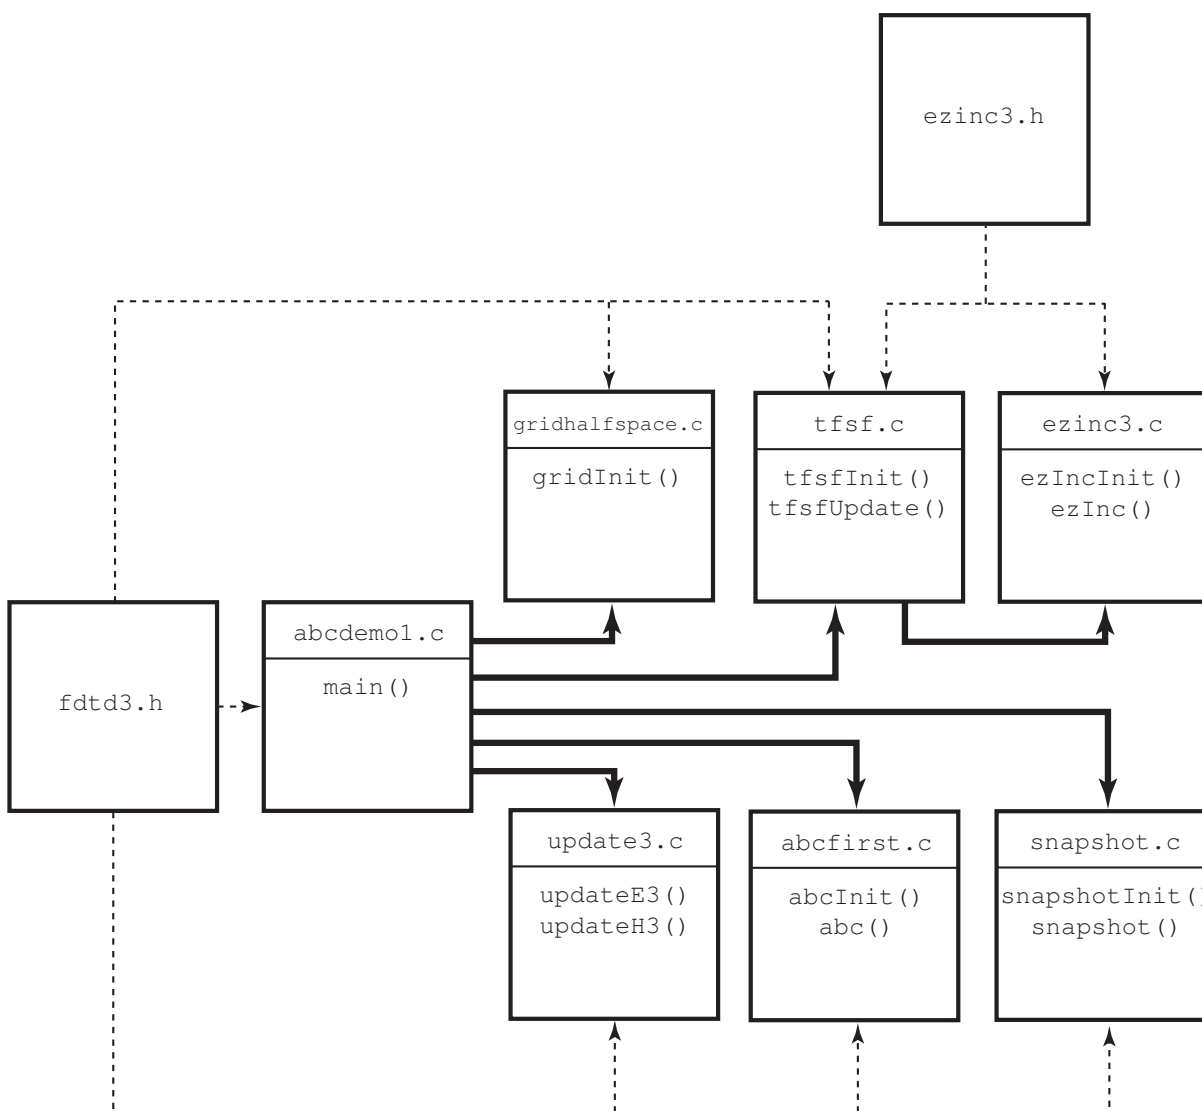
ezinc3.h

gridhalfspace.c

gridInit()

tfsf.c

tfsfInit()
tfsfUpdate()

ezinc3.c

ezIncInit()
ezInc()

fdtd3.h

abcdemo1.c

main()

update3.c

updateE3()
updateH3()

abcfirst.c

abcInit()
abc()

snapshot.c

snapshotInit([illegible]
snapshot()